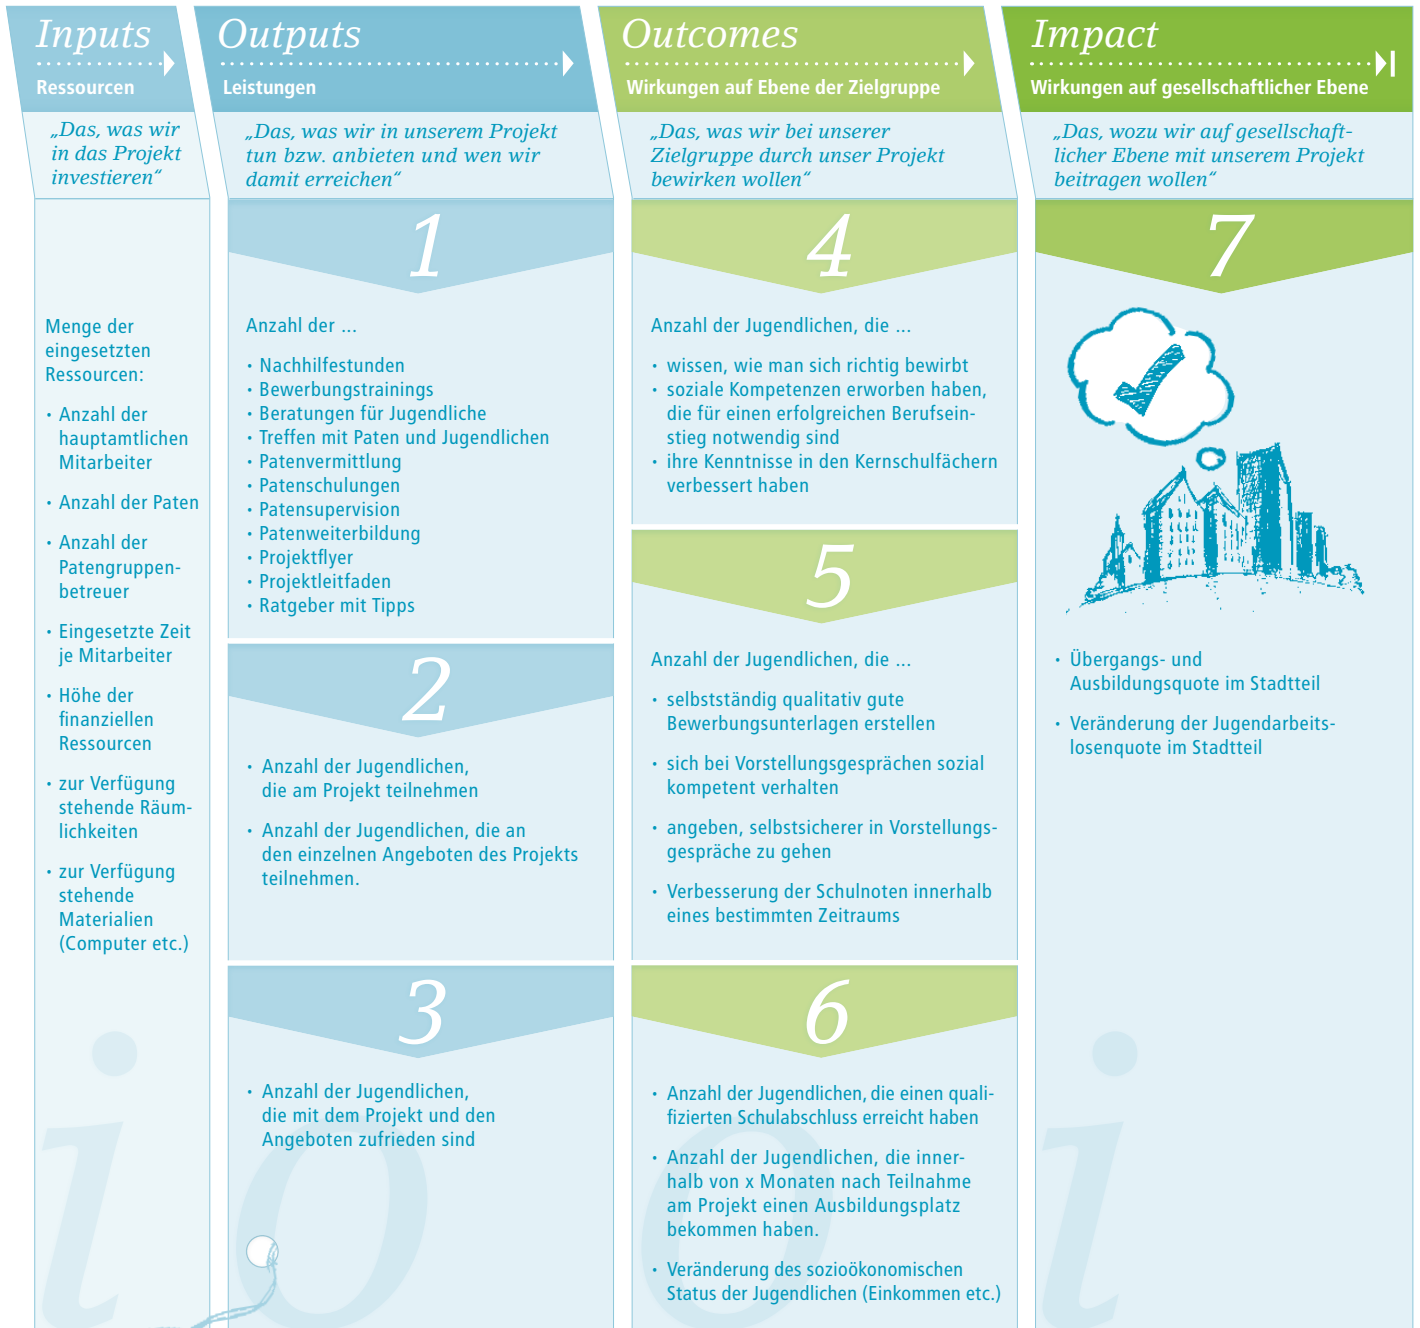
Inputs
Ressourcen

„Das, was wir in das Projekt investieren“

Menge der eingesetzten Ressourcen:

• Anzahl der hauptamtlichen Mitarbeiter

• Anzahl der Paten

• Anzahl der Patengruppenbetreuer

• Eingesetzte Zeit je Mitarbeiter

• Höhe der finanziellen Ressourcen

• zur Verfügung stehende Räumlichkeiten

• zur Verfügung stehende Materialien (Computer etc.)

Outputs
Leistungen

„Das, was wir in unserem Projekt tun bzw. anbieten und wen wir damit erreichen“

1

Anzahl der ...

• Nachhilfestunden
• Bewerbungstrainings
• Beratungen für Jugendliche
• Treffen mit Paten und Jugendlichen
• Patenvermittlung
• Patenschulungen
• Patensupervision
• Patenweiterbildung
• Projektflyer
• Projektleitfaden
• Ratgeber mit Tipps

2

• Anzahl der Jugendlichen, die am Projekt teilnehmen

• Anzahl der Jugendlichen, die an den einzelnen Angeboten des Projekts teilnehmen.

3

• Anzahl der Jugendlichen, die mit dem Projekt und den Angeboten zufrieden sind

Outcomes
Wirkungen auf Ebene der Zielgruppe

„Das, was wir bei unserer Zielgruppe durch unser Projekt bewirken wollen“

4

Anzahl der Jugendlichen, die ...

• wissen, wie man sich richtig bewirbt
• soziale Kompetenzen erworben haben, die für einen erfolgreichen Berufseinstieg notwendig sind
• ihre Kenntnisse in den Kernschulfächern verbessert haben

5

Anzahl der Jugendlichen, die ...

• selbstständig qualitativ gute Bewerbungsunterlagen erstellen

• sich bei Vorstellungsgesprächen sozial kompetent verhalten

• angeben, selbstsicherer in Vorstellungsgespräche zu gehen

• Verbesserung der Schulnoten innerhalb eines bestimmten Zeitraums

6

• Anzahl der Jugendlichen, die einen qualifizierten Schulabschluss erreicht haben

• Anzahl der Jugendlichen, die innerhalb von x Monaten nach Teilnahme am Projekt einen Ausbildungsplatz bekommen haben.

• Veränderung des sozioökonomischen Status der Jugendlichen (Einkommen etc.)

Impact
Wirkungen auf gesellschaftlicher Ebene

„Das, wozu wir auf gesellschaftlicher Ebene mit unserem Projekt beitragen wollen“

7

• Übergangs- und Ausbildungsquote im Stadtteil

• Veränderung der Jugendarbeitslosenquote im Stadtteil